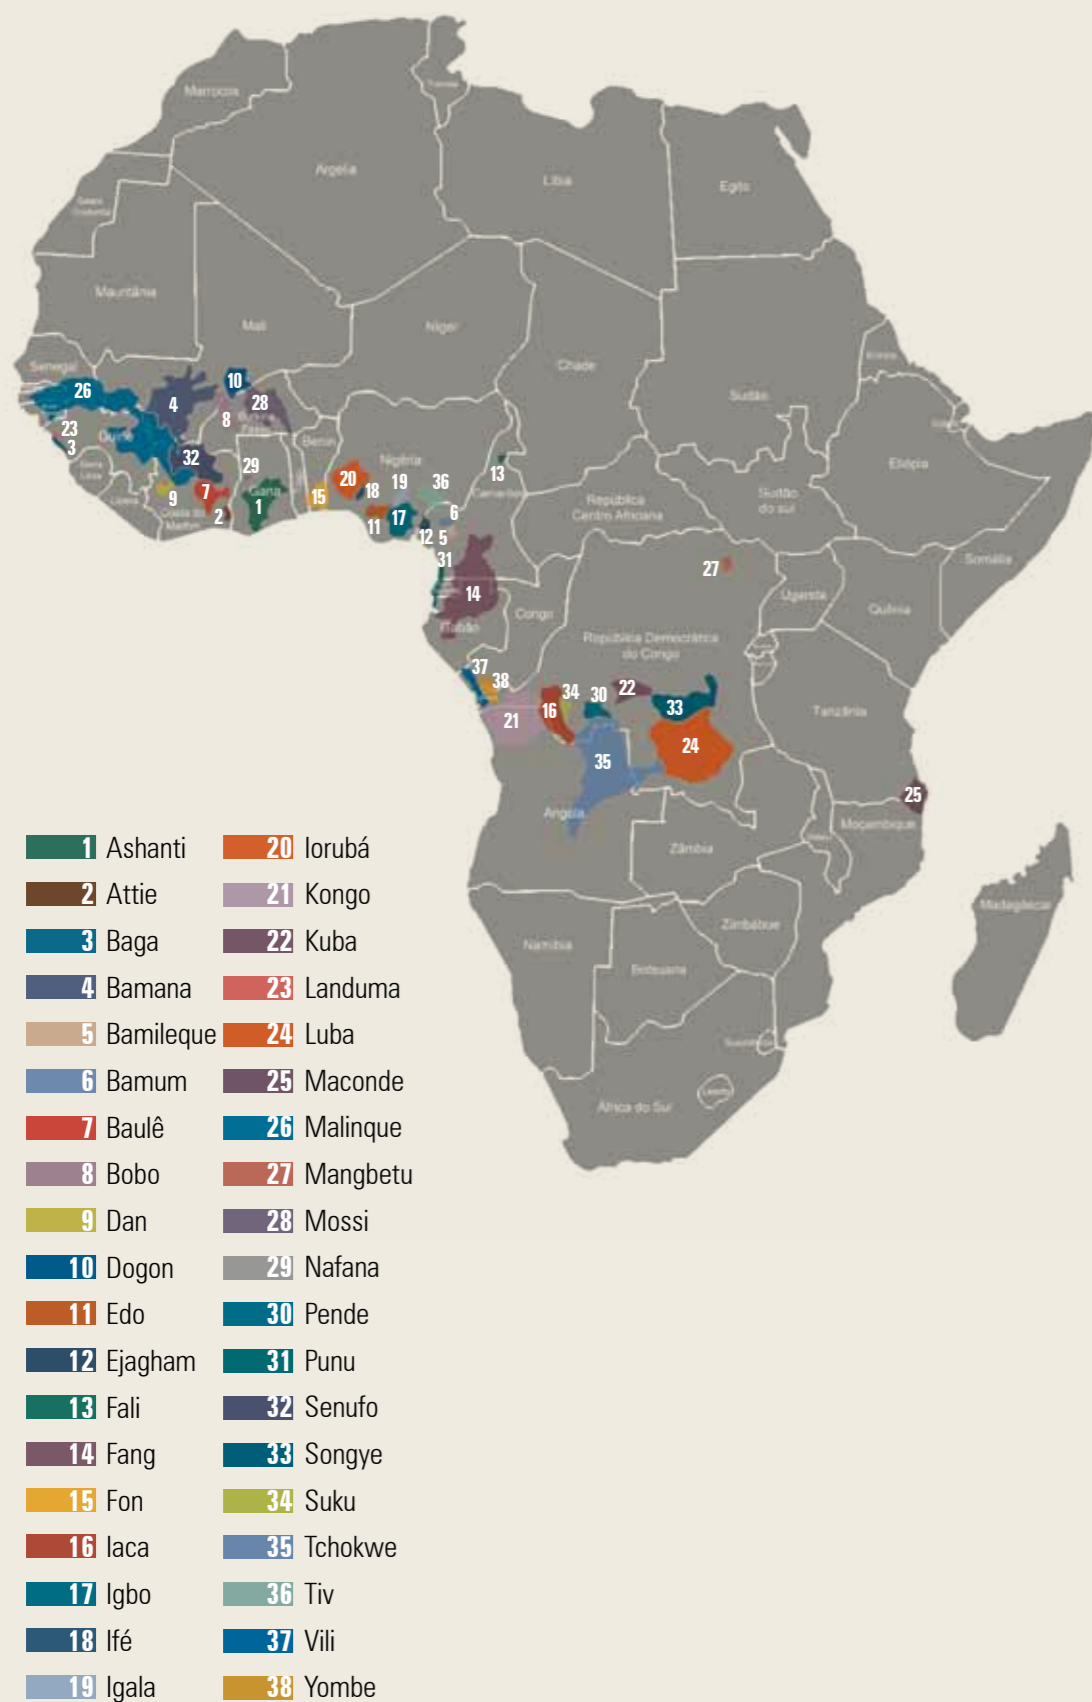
Marrocos
Argélia
Líbia
Egito
Saara Ocidental
Mauritânia
Mali
Níger
Chade
Sudão
Eritreia
Senegal
Etiópia
Burkina Faso
Guiné
Serra Leoa
Libéria
Costa do Marfim
Gana
Benin
Nigéria
Camarões
República Centro Africana
Sudão do sul
Somália
Gabão
Congo
República Democrática do Congo
Uganda
Quênia
Tanzânia
Angola
Zâmbia
Moçambique
Namíbia
Botsuana
Zimbábue
Madagascar
África do Sul
Lesoto

26 23 3 4 10 8 28 32 29 9 7 2 1 15 20 18 19 36 13 11 17 6 12 5 31 14 27 37 38 21 16 34 30 22 33 24 35 25

1 Ashanti
2 Attie
3 Baga
4 Bamana
5 Bamileque
6 Bamum
7 Baulê
8 Bobo
9 Dan
10 Dogon
11 Edo
12 Ejagham
13 Fali
14 Fang
15 Fon
16 Iaca
17 Igbo
18 Ifé
19 Igala

20 Iorubá
21 Kongo
22 Kuba
23 Landuma
24 Luba
25 Maconde
26 Malinque
27 Mangbetu
28 Mossi
29 Nafana
30 Pende
31 Punu
32 Senufo
33 Songye
34 Suku
35 Tchokwe
36 Tiv
37 Vili
38 Yombe